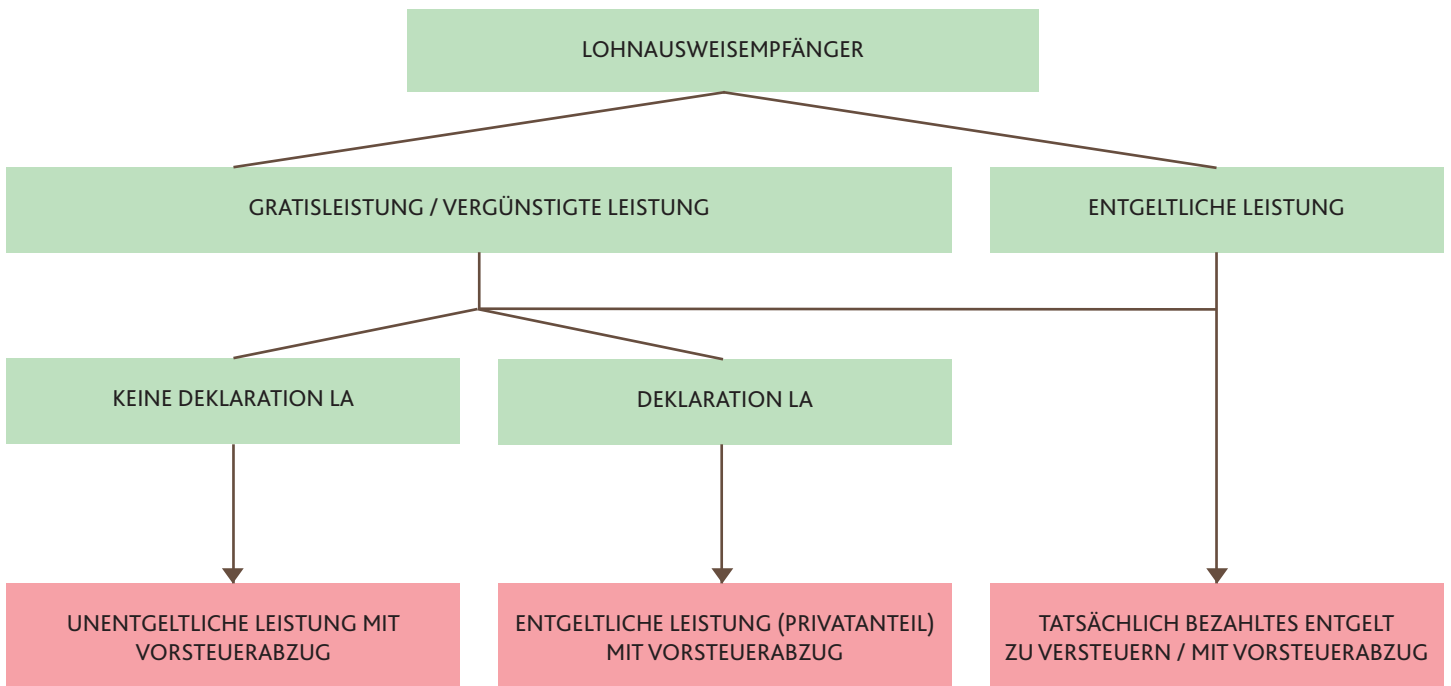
LOHNAUSWEISEMPFÄNGER

GRATISLEISTUNG / VERGÜNSTIGTE LEISTUNG

ENTGELTLICHE LEISTUNG

KEINE DEKLARATION LA

DEKLARATION LA

UNENTGELTLICHE LEISTUNG MIT VORSTEUERABZUG

ENTGELTLICHE LEISTUNG (PRIVATANTEIL) MIT VORSTEUERABZUG

TATSÄCHLICH BEZAHLTES ENTGELT ZU VERSTEUERN / MIT VORSTEUERABZUG